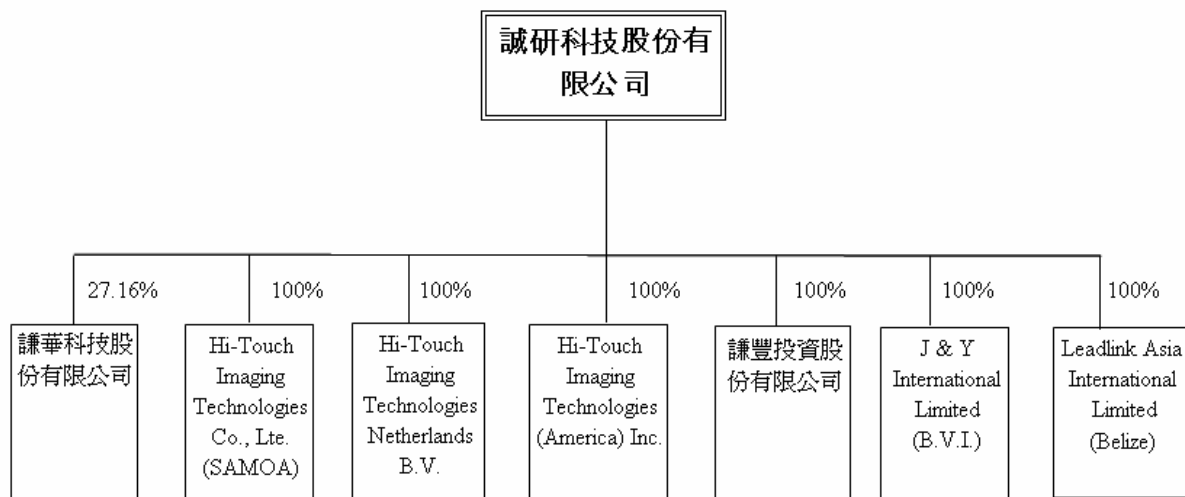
誠研科技股份有限公司

27.16%

謙華科技股份有限公司

100%

Hi-Touch Imaging Technologies Co., Lte. (SAMOA)

100%

Hi-Touch Imaging Technologies Netherlands B.V.

100%

Hi-Touch Imaging Technologies (America) Inc.

100%

謙豐投資股份有限公司

100%

J & Y International Limited (B.V.I.)

100%

Leadlink Asia International Limited (Belize)